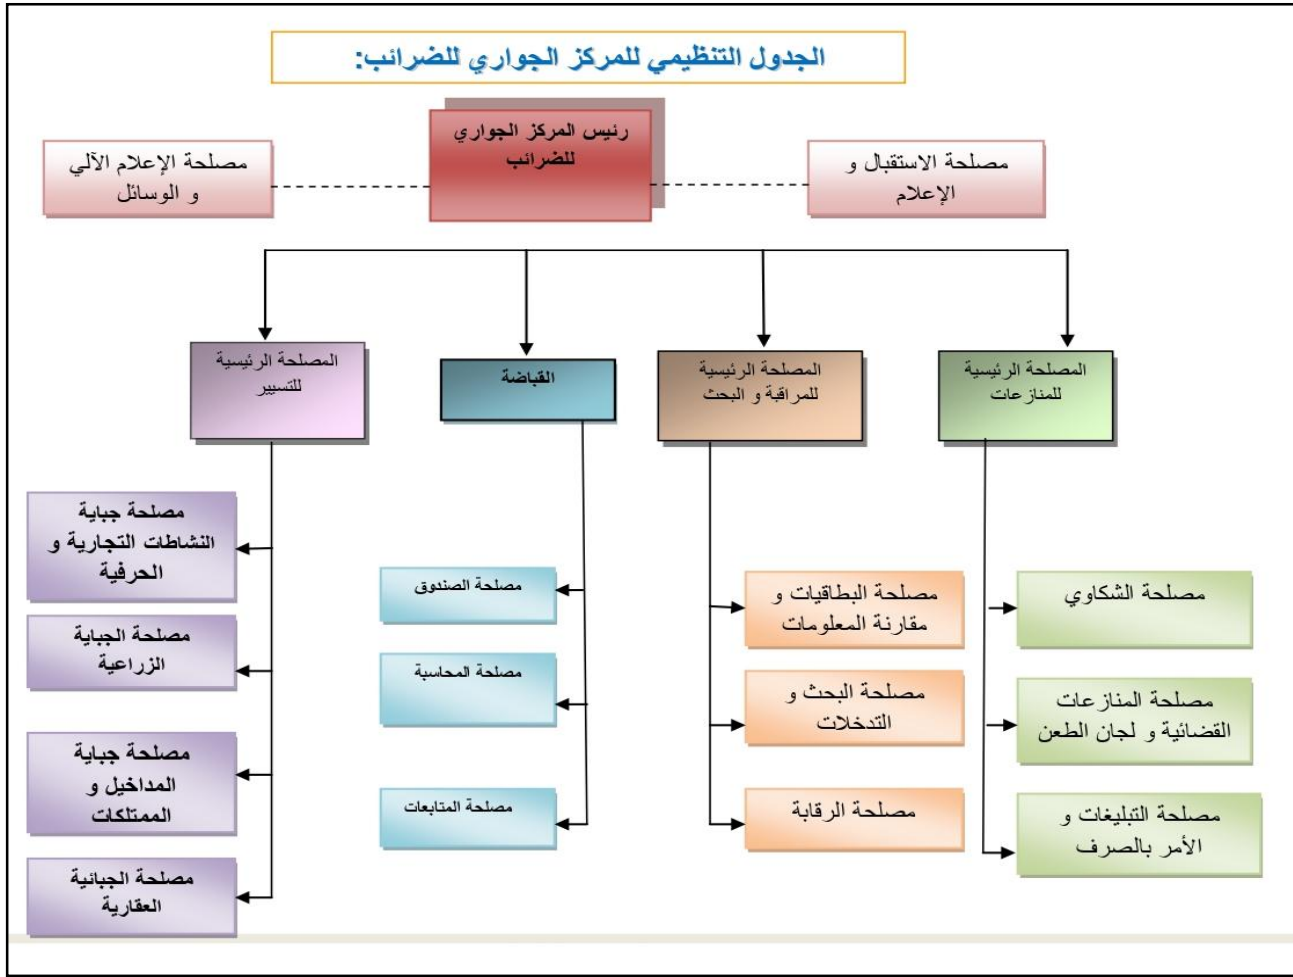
الجدول التنظيمي للمركز الجواري للضرائب:

رئيس المركز الجواري للضرائب

مصلحة الإعلام الآلي و الوسائل

مصلحة الاستقبال و الإعلام

المصلحة الرئيسية للمنازعات

المصلحة الرئيسية للمراقبة و البحث

القباضة

المصلحة الرئيسية للتسيير

مصلحة الشكاوي

مصلحة المنازعات القضائية و لجان الطعن

مصلحة التبليغات و الأمر بالصرف

مصلحة البطاقيات و مقارنة المعلومات

مصلحة البحث و التدخلات

مصلحة الرقابة

مصلحة الصندوق

مصلحة المحاسبة

مصلحة المتابعات

مصلحة جباية النشاطات التجارية و الحرفية

مصلحة الجباية الزراعية

مصلحة جباية المداخيل و الممتلكات

مصلحة الجبائية العقارية